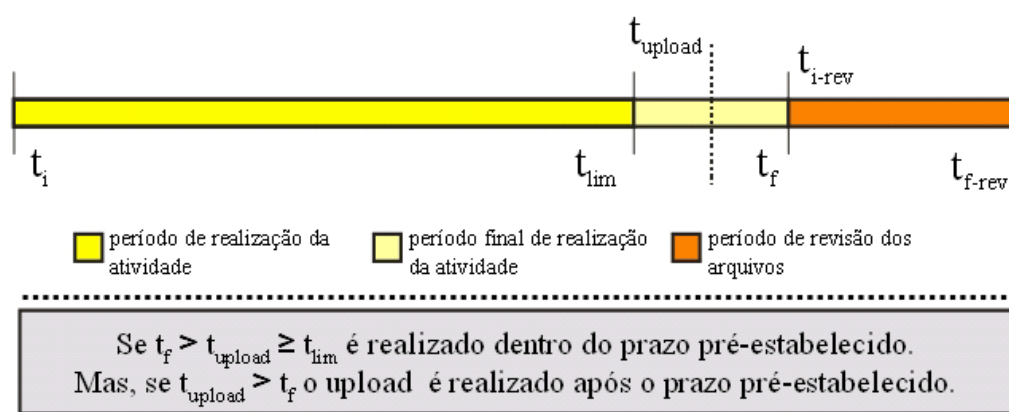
$t_{upload}$

$t_{i-rev}$

$t_i$

$t_{lim}$

$t_f$

$t_{f-rev}$

período de realização da atividade

período final de realização da atividade

período de revisão dos arquivos

Se $t_f > t_{upload} \geq t_{lim}$ é realizado dentro do prazo pré-estabelecido.
Mas, se $t_{upload} > t_f$ o upload é realizado após o prazo pré-estabelecido.